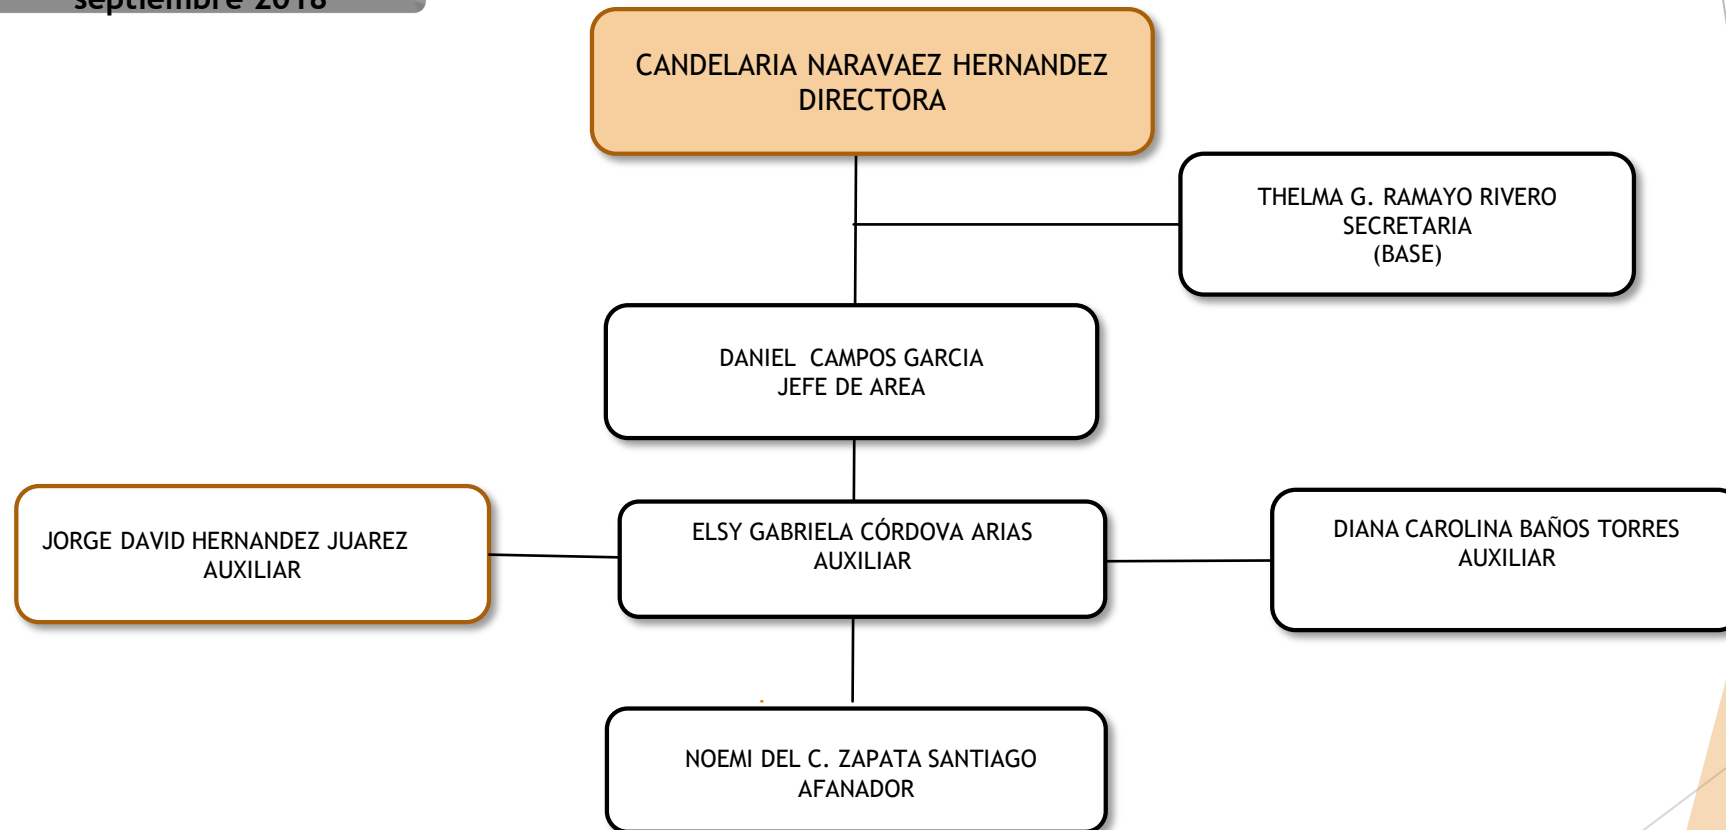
septiembre 2018

CANDELARIA NARAVAEZ HERNANDEZ
DIRECTORA

THELMA G. RAMAYO RIVERO
SECRETARIA
(BASE)

DANIEL CAMPOS GARCIA
JEFE DE AREA

JORGE DAVID HERNANDEZ JUAREZ
AUXILIAR

ELSY GABRIELA CÓRDOVA ARIAS
AUXILIAR

DIANA CAROLINA BAÑOS TORRES
AUXILIAR

NOEMI DEL C. ZAPATA SANTIAGO
AFANADOR